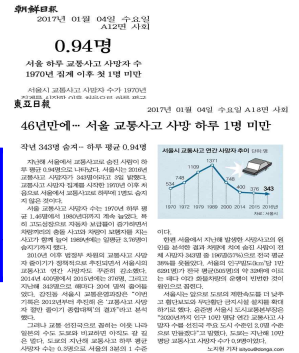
朝鮮日報
2017년 01월 04일 수요일
A12면 사회

0.94명

서울 하루 교통사고 사망자 수
1970년 집계 이후 첫 1명 미만

서울시 교통사고 사망자 수가 1970년

東亞日報
2017년 01월 04일 수요일 A18면 사회

46년만에… 서울 교통사고 사망 하루 1명 미만

작년 343명 숨져… 하루 평균 0.94명

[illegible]

서울시 교통사고 연간 사망자 수 (단위: 명)
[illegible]
534
343

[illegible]

노지원 기자 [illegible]@donga.com